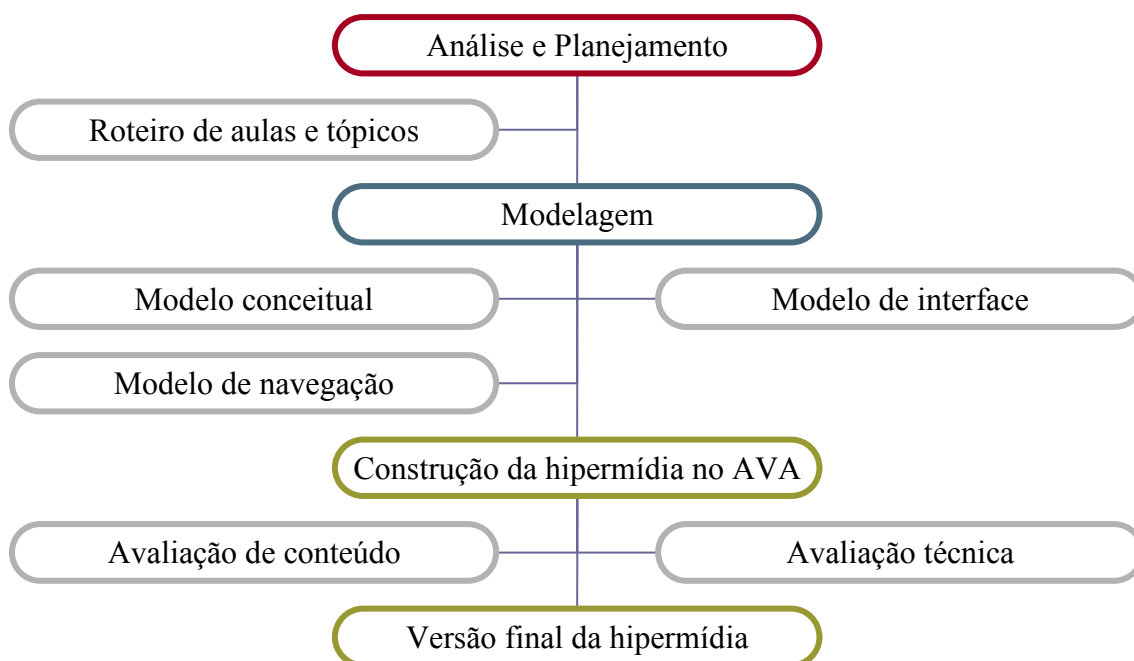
Análise e Planejamento

Roteiro de aulas e tópicos

Modelagem

Modelo conceitual

Modelo de interface

Modelo de navegação

Construção da hipermídia no AVA

Avaliação de conteúdo

Avaliação técnica

Versão final da hipermídia